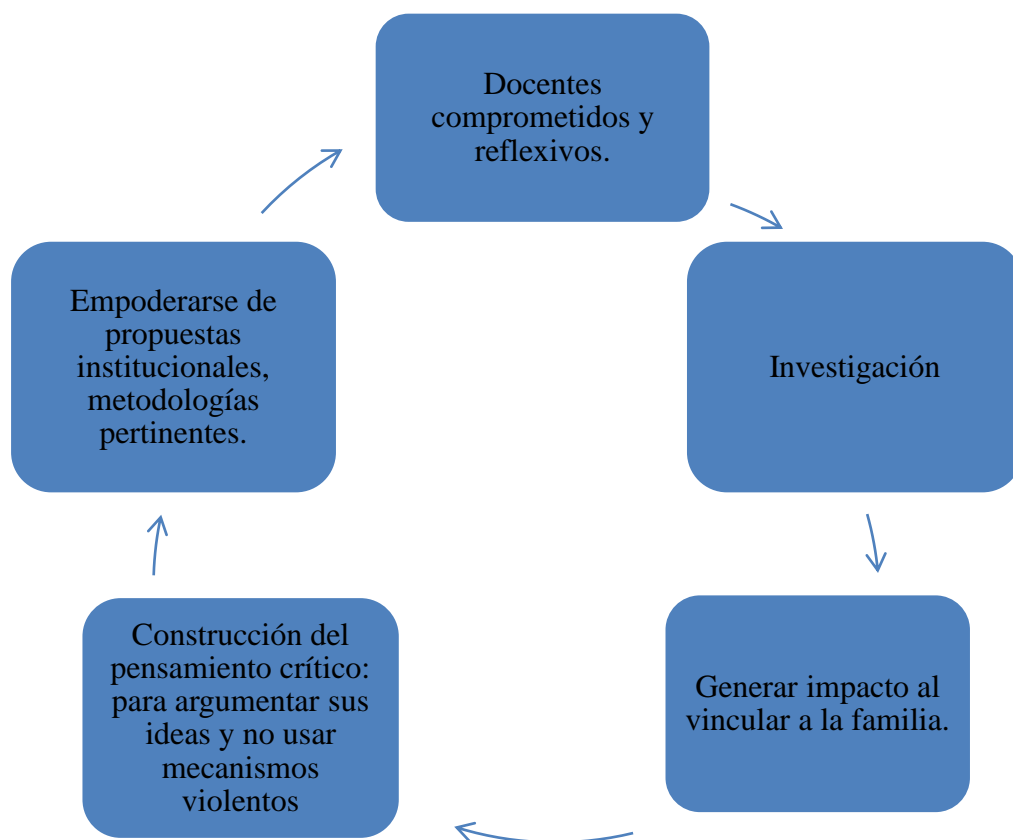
Docentes comprometidos y reflexivos.

Investigación

Generar impacto al vincular a la familia.

Construcción del pensamiento crítico: para argumentar sus ideas y no usar mecanismos violentos

Empoderarse de propuestas institucionales, metodologías pertinentes.